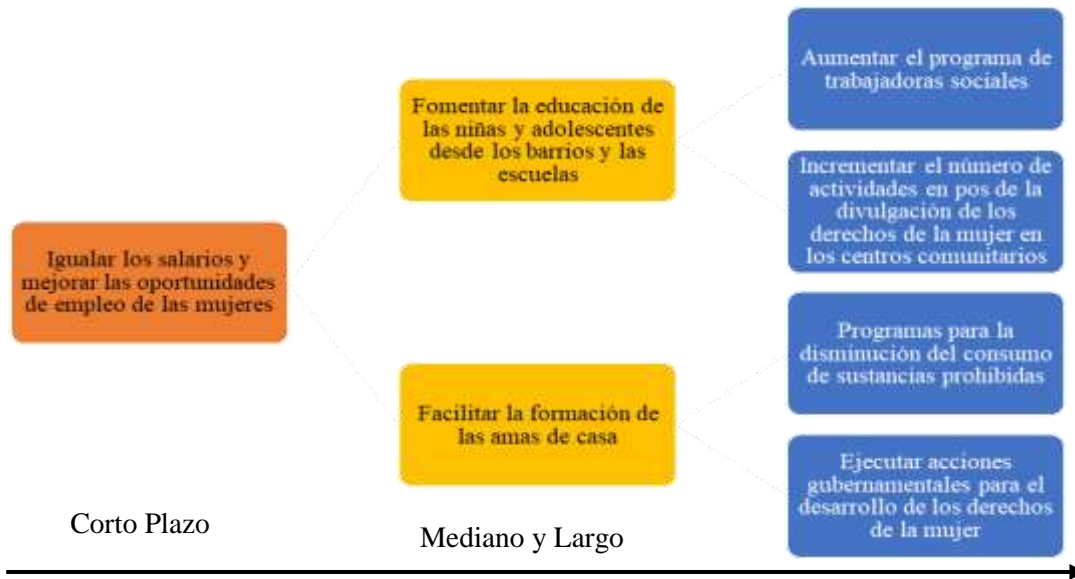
Igualar los salarios y mejorar las oportunidades de empleo de las mujeres

Fomentar la educación de las niñas y adolescentes desde los barrios y las escuelas

Facilitar la formación de las amas de casa

Aumentar el programa de trabajadoras sociales

Incrementar el número de actividades en pos de la divulgación de los derechos de la mujer en los centros comunitarios

Programas para la disminución del consumo de sustancias prohibidas

Ejecutar acciones gubernamentales para el desarrollo de los derechos de la mujer

Corto Plazo

Mediano y Largo